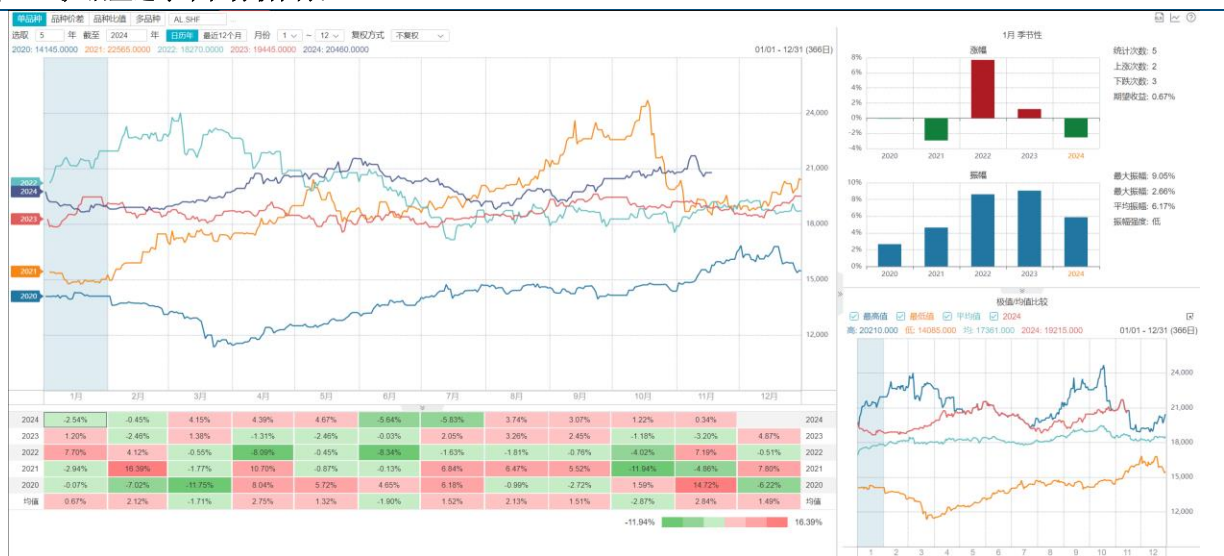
单品种 品种价差 品种比值 多品种 AL.SHF

选取 5 年 截至 2024 年 日历年 最近12个月 月份 1 ~ 12 复权方式 不复权

2020: 14145.0000 2021: 22565.0000 2022: 18270.0000 2023: 19445.0000 2024: 20460.0000

01/01 - 12/31 (366日)

24,000
21,000
18,000
15,000
12,000

2022
2024
2023
2021
2020

1月 2月 3月 4月 5月 6月 7月 8月 9月 10月 11月 12月

| 2024 | -2.54% | -0.45% | 4.15% | 4.39% | 4.67% | -5.64% | -5.83% | 3.74% | 3.07% | 1.22% | 0.34% | | 2024 |
|---|---|---|---|---|---|---|---|---|---|---|---|---|---|
| 2023 | 1.20% | -2.46% | 1.38% | -1.31% | -2.46% | -0.03% | 2.05% | 3.26% | 2.45% | -1.18% | -3.20% | 4.87% | 2023 |
| 2022 | 7.70% | 4.12% | -0.55% | -8.09% | -0.45% | -8.34% | -1.63% | -1.81% | -0.76% | -4.02% | 7.19% | -0.51% | 2022 |
| 2021 | -2.94% | 16.39% | -1.77% | 10.70% | -0.87% | -0.13% | 6.84% | 6.47% | 5.52% | -11.94% | -4.86% | 7.80% | 2021 |
| 2020 | -0.07% | -7.02% | -11.75% | 8.04% | 5.72% | 4.65% | 6.18% | -0.99% | -2.72% | 1.59% | 14.72% | -6.22% | 2020 |
| 均值 | 0.67% | 2.12% | -1.71% | 2.75% | 1.32% | -1.90% | 1.52% | 2.13% | 1.51% | -2.87% | 2.84% | 1.49% | 均值 |

-11.94% 16.39%

1月 季节性

涨幅

8% 6% 4% 2% 0% -2% -4%

2020 2021 2022 2023 2024

统计次数: 5
上涨次数: 2
下跌次数: 3
期望收益: 0.67%

振幅

10% 8% 6% 4% 2% 0%

2020 2021 2022 2023 2024

最大振幅: 9.05%
最小振幅: 2.66%
平均振幅: 6.17%
振幅强度: 低

极值/均值比较

最高值 最低值 平均值 2024

高: 20210.000 低: 14085.000 均: 17361.000 2024: 19215.000

01/01 - 12/31 (366日)

24,000
21,000
18,000
15,000
12,000

1 2 3 4 5 6 7 8 9 10 11 12